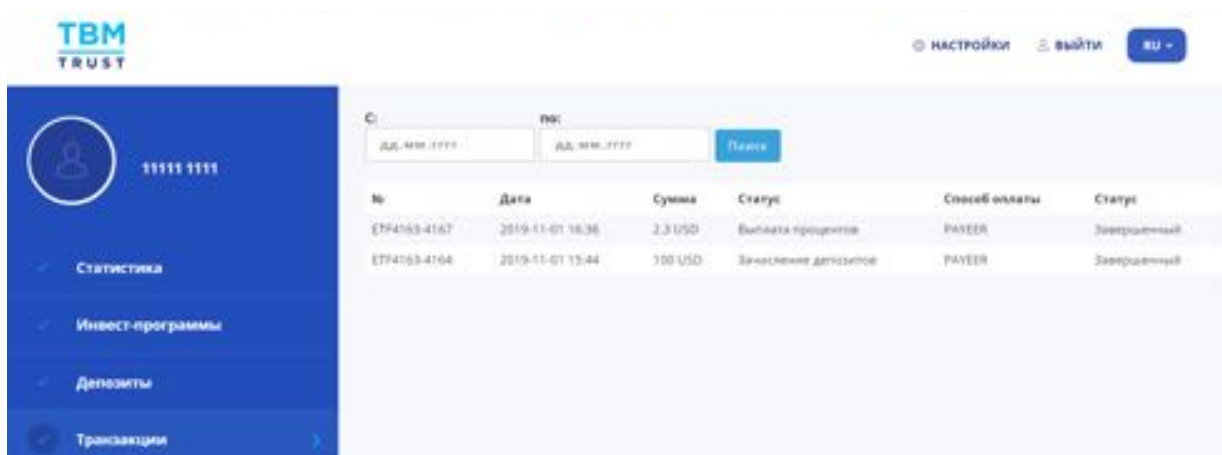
TBM TRUST

НАСТРОЙКИ   ВЫЙТИ   RU

11111 1111

Статистика

Инвест-программы

Депозиты

Транзакции

С:
дд.мм.гггг

по:
дд.мм.гггг

Поиск

| № | Дата | Сумма | Статус | Способ оплаты | Статус |
|---|---|---|---|---|---|
| ETF4163-4167 | 2019-11-01 16:36 | 2.3 USD | Выплата процентов | PAYEER | Завершенный |
| ETF4163-4164 | 2019-11-01 15:44 | 100 USD | Зачисление депозитов | PAYEER | Завершенный |